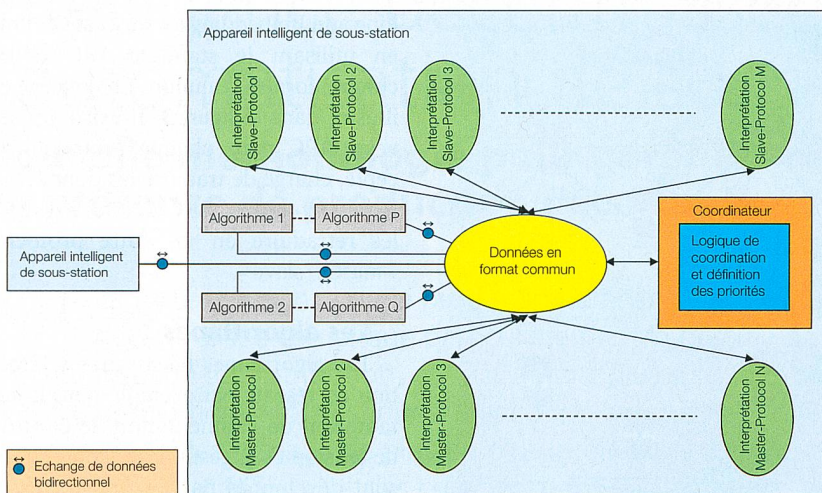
Appareil intelligent de sous-station

Interprétation Slave-Protocol 1

Interprétation Slave-Protocol 2

Interprétation Slave-Protocol 3

Interprétation Slave-Protocol M

Algorithme 1

Algorithme P

Appareil intelligent de sous-station

Données en format commun

Coordinateur

Logique de coordination et définition des priorités

Algorithme 2

Algorithme Q

Interprétation Master-Protocol 1

Interprétation Master-Protocol 2

Interprétation Master-Protocol 3

Interprétation Master-Protocol N

Echange de données bidirectionnel